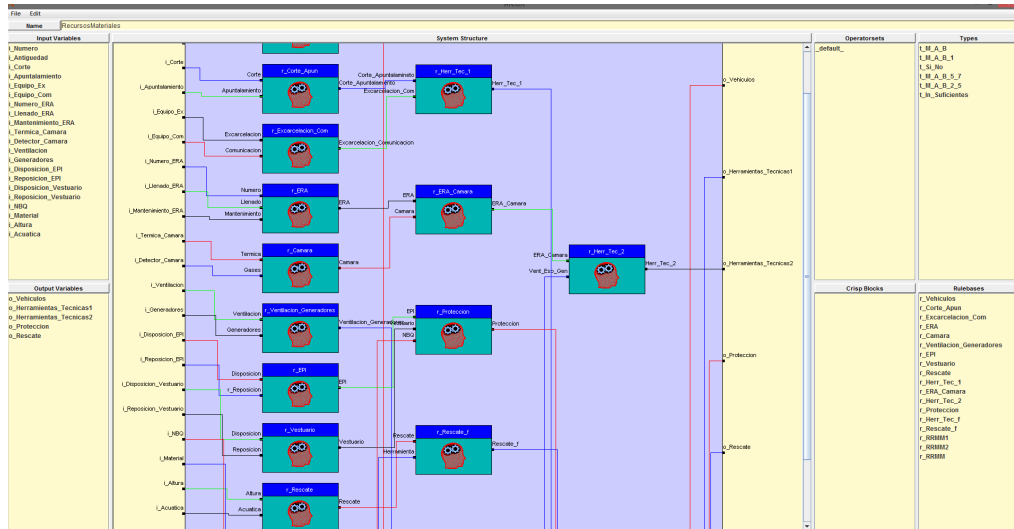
File Edit

Name RecursosMateriales

Input Variables

i_Numero
i_Antiguedad
i_Corte
i_Apuntalamiento
i_Equipo_Ex
i_Equipo_Com
i_Numero_ERA
i_Llenado_ERA
i_Mantenimiento_ERA
i_Termica_Camara
i_Detector_Camara
i_Ventilacion
i_Generadores
i_Disposicion_EPI
i_Reposicion_EPI
i_Disposicion_Vestuario
i_Reposicion_Vestuario
i_NBQ
i_Material
i_Altura
i_Acuatica

Output Variables

o_Vehiculos
o_Herramientas_Tecnicas1
o_Herramientas_Tecnicas2
o_Proteccion
o_Rescate

System Structure

i_Corte
i_Apuntalamiento
i_Equipo_Ex
i_Equipo_Com
i_Numero_ERA
i_Llenado_ERA
i_Mantenimiento_ERA
i_Termica_Camara
i_Detector_Camara
i_Ventilacion
i_Generadores
i_Disposicion_EPI
i_Reposicion_EPI
i_Disposicion_Vestuario
i_Reposicion_Vestuario
i_NBQ
i_Material
i_Altura
i_Acuatica

r_Corte_Apun
Corte
Apuntalamiento
Corte_Apuntalamiento

r_Excarcelacion_Com
Excarcelacion
Comunicacion
Excarcelacion_Comunicacion

r_ERA
Numero
Llenado
Mantenimiento
ERA

r_Camara
Termica
Gases
Camara

r_Ventilacion_Generadores
Ventilacion
Generadores
Ventilacion_Generadores

r_EPI
Disposicion
r_Reposicion
EPI

r_Vestuario
Disposicion
Reposicion
Vestuario

r_Rescate
Altura
Acuatica
Rescate

r_Herr_Tec_1
Corte_Apuntalamiento
Excarcelacion_Com
Herr_Tec_1

r_ERA_Camara
ERA
Camara
ERA_Camara

r_Proteccion
EPI
Vestuario
NBQ
Proteccion

r_Rescate_f
Rescate
Herramienta
Rescate_f

r_Herr_Tec_2
ERA_Camara
Vent_Exc_Gen
Herr_Tec_2

o_Vehiculos
o_Herramientas_Tecnicas1
o_Herramientas_Tecnicas2
o_Proteccion
o_Rescate

Operatorsets

_default_

Types

t_M_A_B
t_M_A_B_1
t_Si_No
t_M_A_B_5_7
t_M_A_B_2_5
t_In_Suficientes

Crisp Blocks

Rulebases

r_Vehiculos
r_Corte_Apun
r_Excarcelacion_Com
r_ERA
r_Camara
r_Ventilacion_Generadores
r_EPI
r_Vestuario
r_Rescate
r_Herr_Tec_1
r_ERA_Camara
r_Herr_Tec_2
r_Proteccion
r_Herr_Tec_f
r_Rescate_f
r_RRMM1
r_RRMM2
r_RRMM